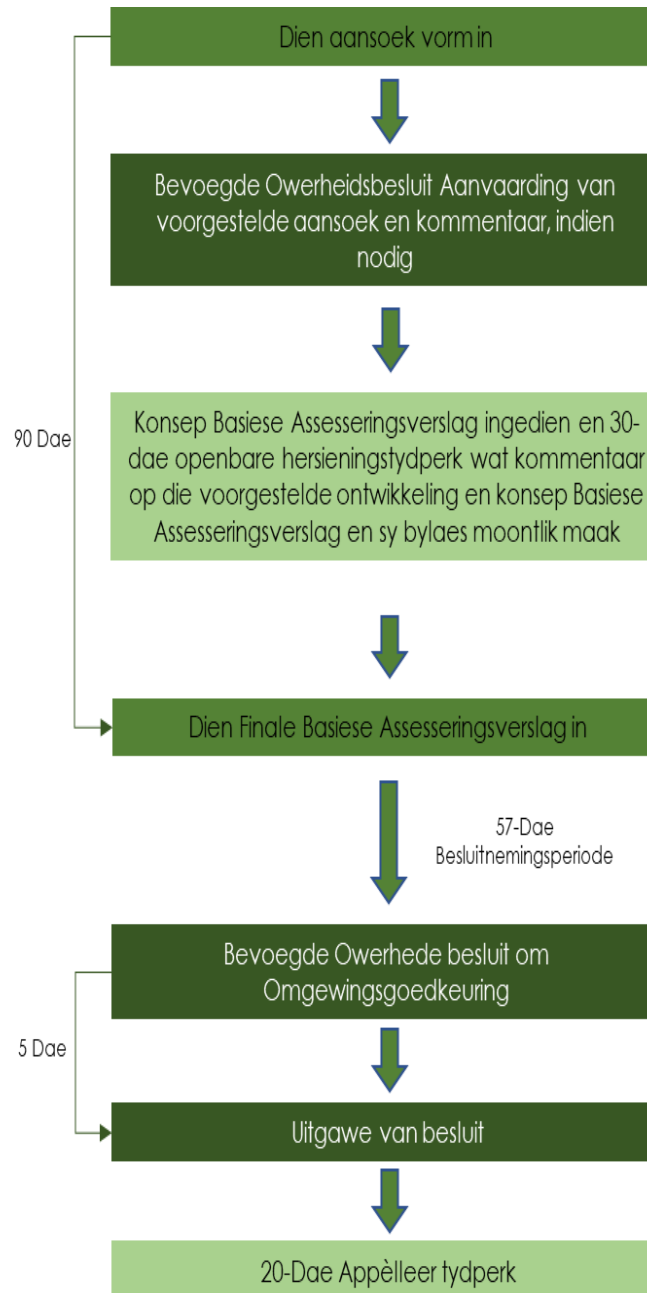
Dien aansoek vorm in

Bevoegde Owerheidsbesluit Aanvaarding van voorgestelde aansoek en kommentaar, indien nodig

90 Dae

Konsep Basiese Assesseringsverslag ingedien en 30-dae openbare hersieningstydperk wat kommentaar op die voorgestelde ontwikkeling en konsep Basiese Assesseringsverslag en sy bylaes moontlik maak

Dien Finale Basiese Assesseringsverslag in

57-Dae Besluitnemingsperiode

Bevoegde Owerhede besluit om Omgewingsgoedkeuring

5 Dae

Uitgawe van besluit

20-Dae Appèlleer tydperk